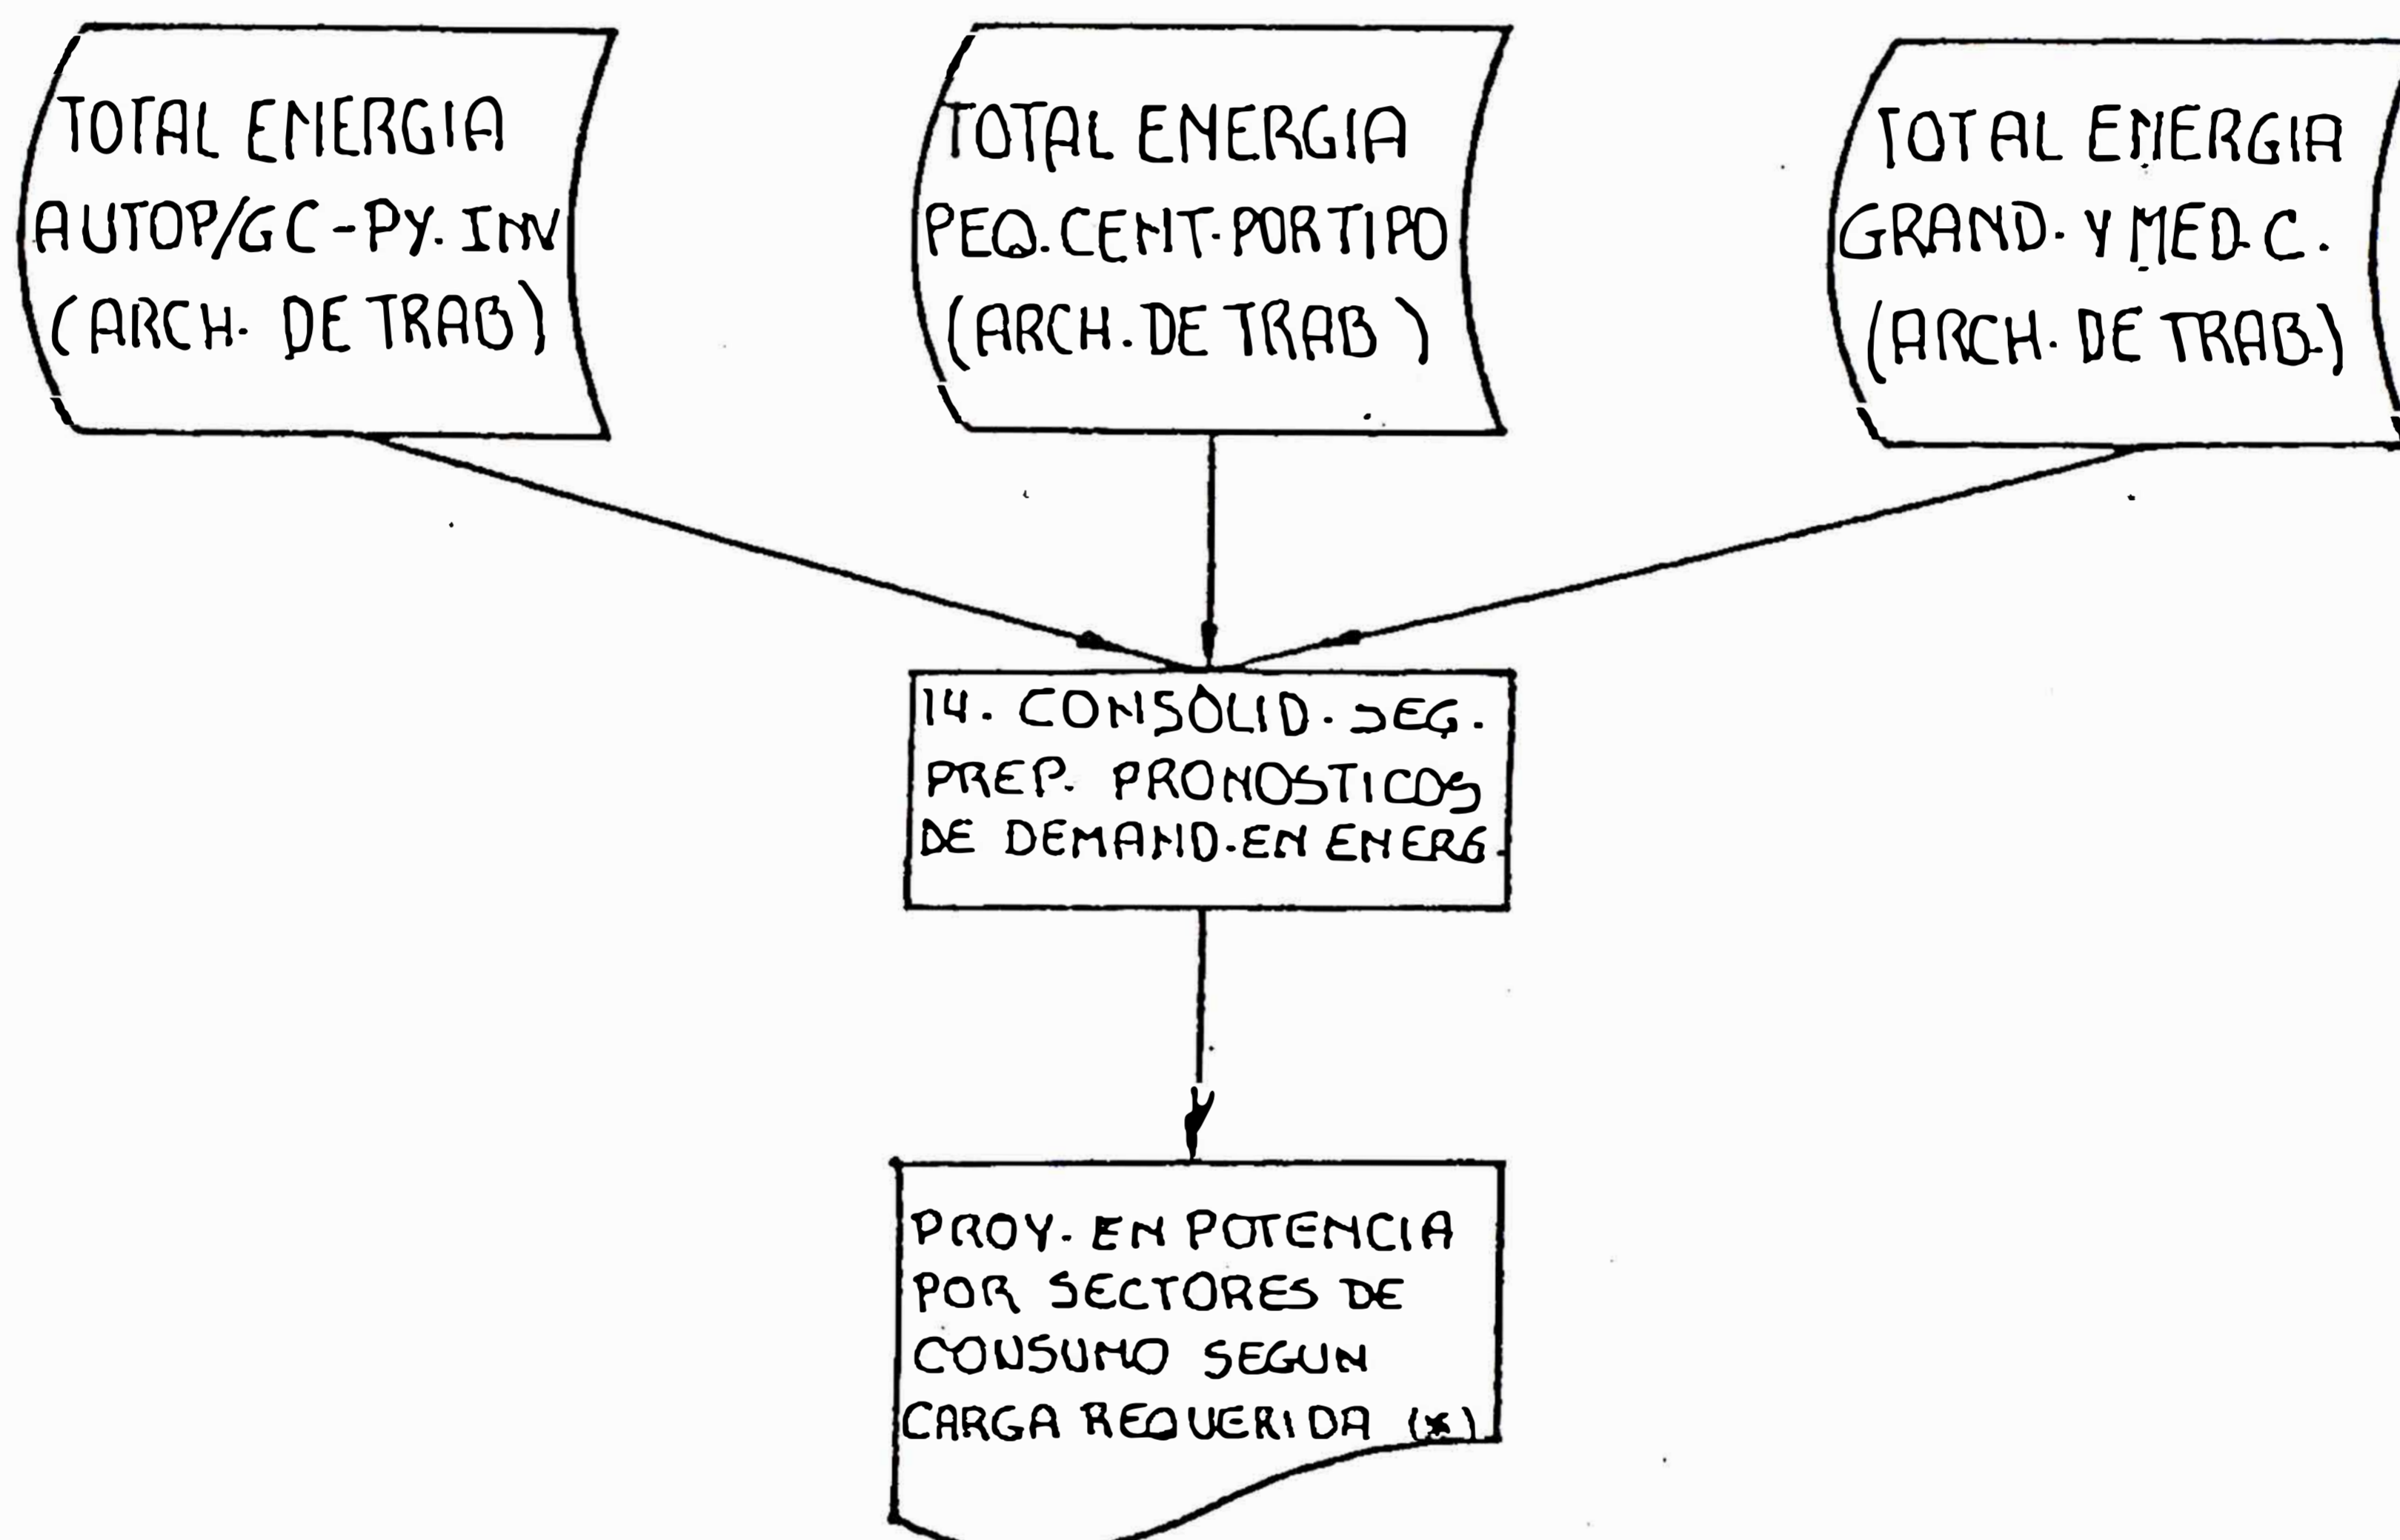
TOTAL ENERGIA AUTOP/GC-PY. INV (ARCH. DE TRAB)

TOTAL ENERGIA PEQ. CENT. POR TIPO (ARCH. DE TRAB)

TOTAL ENERGIA GRAND. Y MED. C. (ARCH. DE TRAB.)

14. CONSOLID. SEG. PREP. PRONOSTICOS DE DEMAND. EN ENERG.

PROY. EN POTENCIA POR SECTORES DE CONSUMO SEGUN CARGA REQUERIDA (*)